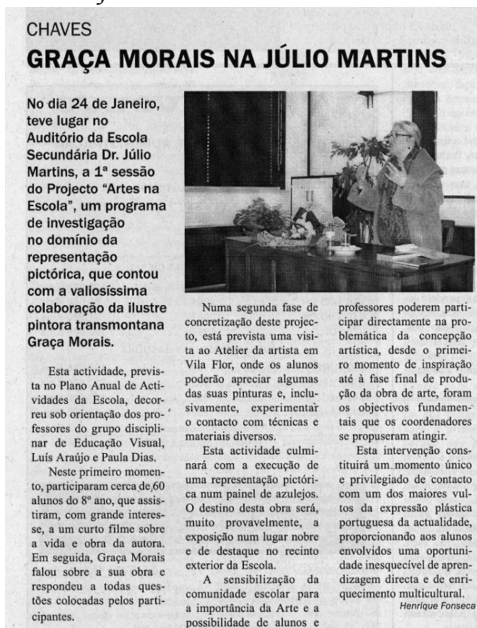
CHAVES
GRAÇA MORAIS NA JÚLIO MARTINS

No dia 24 de Janeiro, teve lugar no Auditório da Escola Secundária Dr. Júlio Martins, a 1ª sessão do Projecto "Artes na Escola", um programa de investigação no domínio da representação pictórica, que contou com a valiosíssima colaboração da ilustre pintora transmontana Graça Morais.

Esta actividade, prevista no Plano Anual de Actividades da Escola, decorreu sob orientação dos professores do grupo disciplinar de Educação Visual, Luís Araújo e Paula Dias.

Neste primeiro momento, participaram cerca de 60 alunos do 8º ano, que assistiram, com grande interesse, a um curto filme sobre a vida e obra da autora. Em seguida, Graça Morais falou sobre a sua obra e respondeu a todas questões colocadas pelos participantes.

Numa segunda fase de concretização deste projecto, está prevista uma visita ao Atelier da artista em Vila Flor, onde os alunos poderão apreciar algumas das suas pinturas e, inclusivamente, experimentar o contacto com técnicas e materiais diversos.

Esta actividade culminará com a execução de uma representação pictórica num painel de azulejos. O destino desta obra será, muito provavelmente, a exposição num lugar nobre e de destaque no recinto exterior da Escola.

A sensibilização da comunidade escolar para a importância da Arte e a possibilidade de alunos e professores poderem participar directamente na problemática da concepção artística, desde o primeiro momento de inspiração até à fase final de produção da obra de arte, foram os objectivos fundamentais que os coordenadores se propuseram atingir.

Esta intervenção constituirá um momento único e privilegiado de contacto com um dos maiores vultos da expressão plástica portuguesa da actualidade, proporcionando aos alunos envolvidos uma oportunidade inesquecível de aprendizagem directa e de enriquecimento multicultural.

Henrique Fonseca